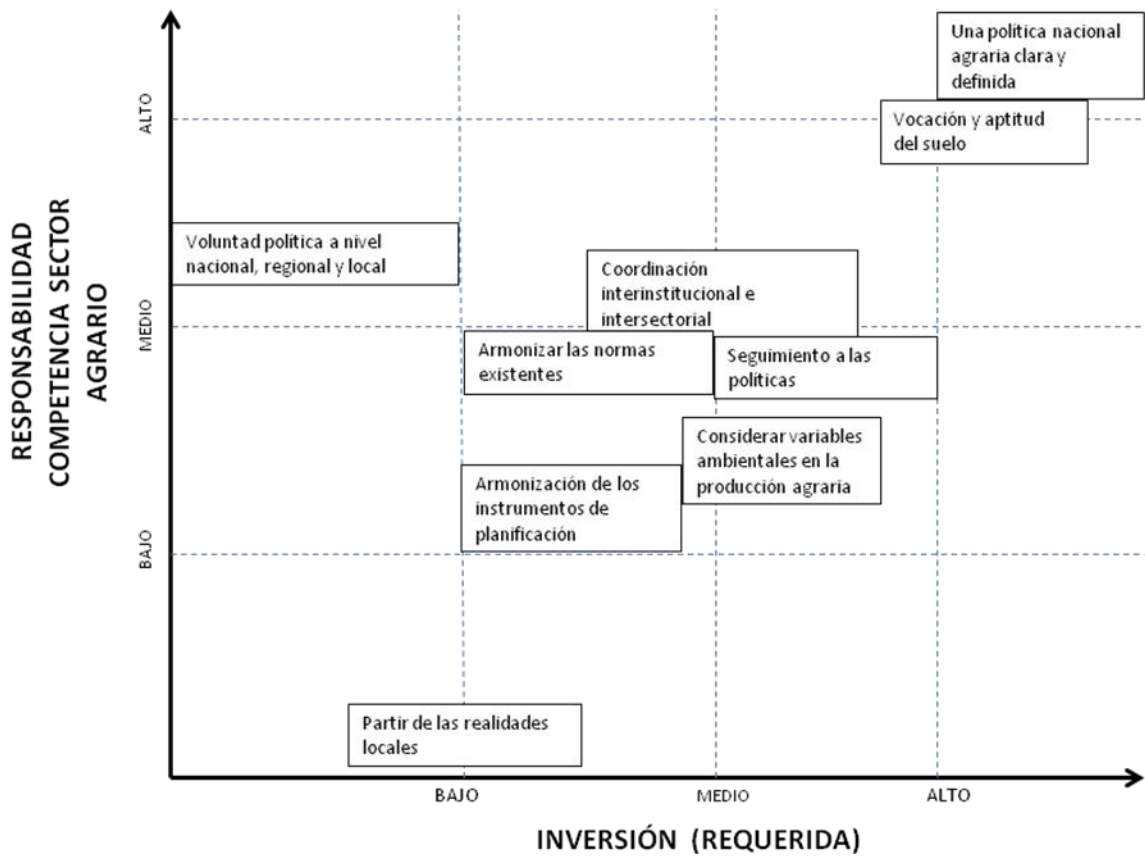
RESPONSABILIDAD COMPETENCIA SECTOR AGRARIO

ALTO

MEDIO

BAJO

Una política nacional agraria clara y definida

Vocación y aptitud del suelo

Voluntad política a nivel nacional, regional y local

Coordinación interinstitucional e intersectorial

Armonizar las normas existentes

Seguimiento a las políticas

Considerar variables ambientales en la producción agraria

Armonización de los instrumentos de planificación

Partir de las realidades locales

BAJO

MEDIO

ALTO

INVERSIÓN (REQUERIDA)